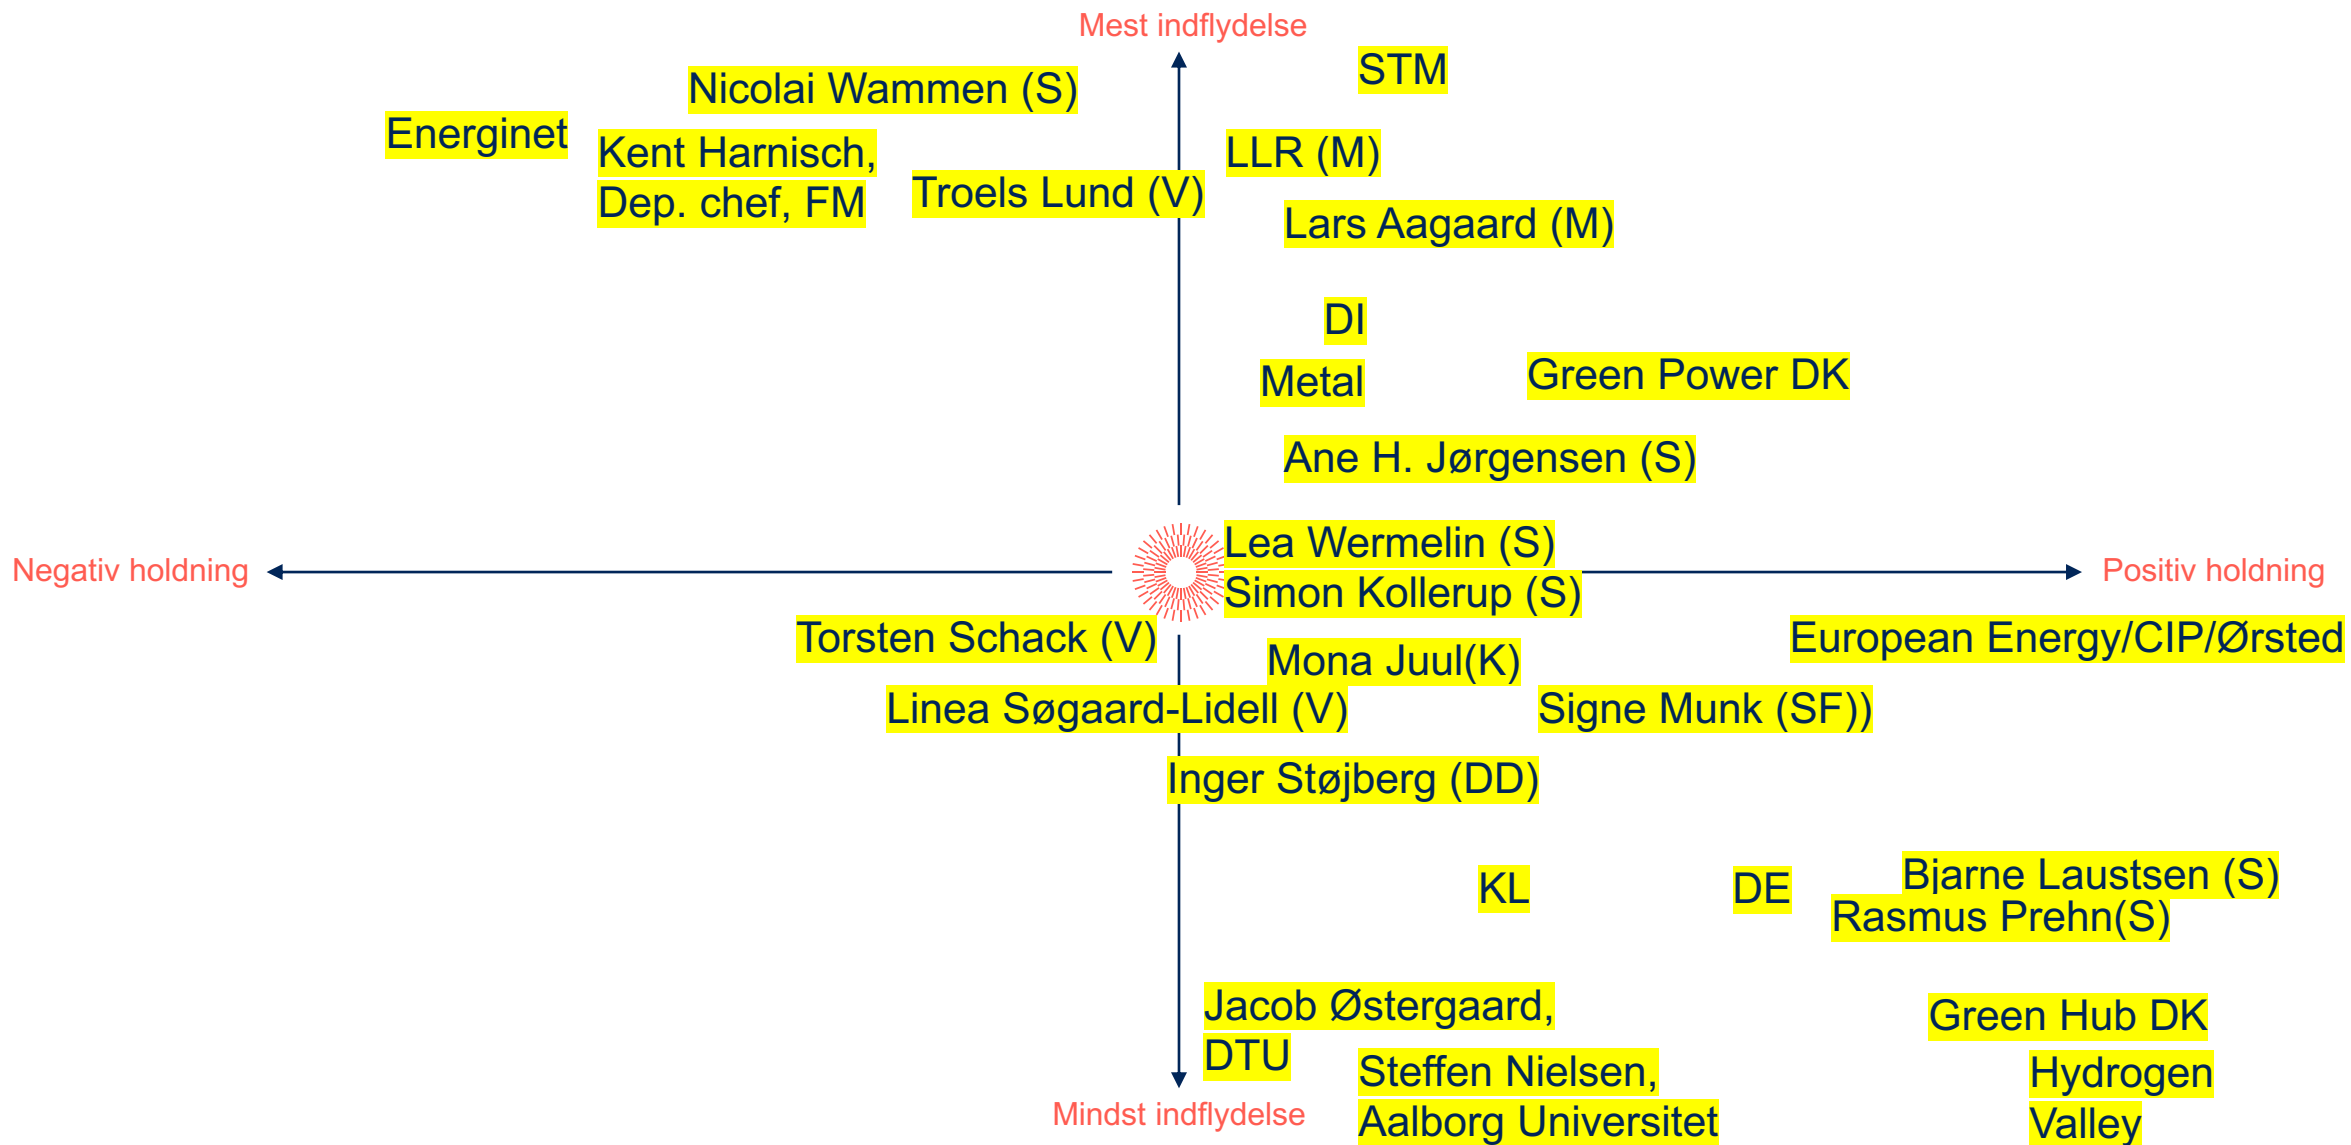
Mest indflydelse

Nicolai Wammen (S)

STM

Energinet

Kent Harnisch, Dep. chef, FM

Troels Lund (V)

LLR (M)

Lars Aagaard (M)

DI

Metal

Green Power DK

Ane H. Jørgensen (S)

Negativ holdning

Lea Wermelin (S)
Simon Kollerup (S)

Positiv holdning

Torsten Schack (V)

European Energy/CIP/Ørsted

Mona Juul(K)

Linea Søgaard-Lidell (V)

Signe Munk (SF))

Inger Støjberg (DD)

KL

DE

Bjarne Laustsen (S)
Rasmus Prehn(S)

Jacob Østergaard, DTU

Green Hub DK

Steffen Nielsen, Aalborg Universitet

Hydrogen Valley

Mindst indflydelse